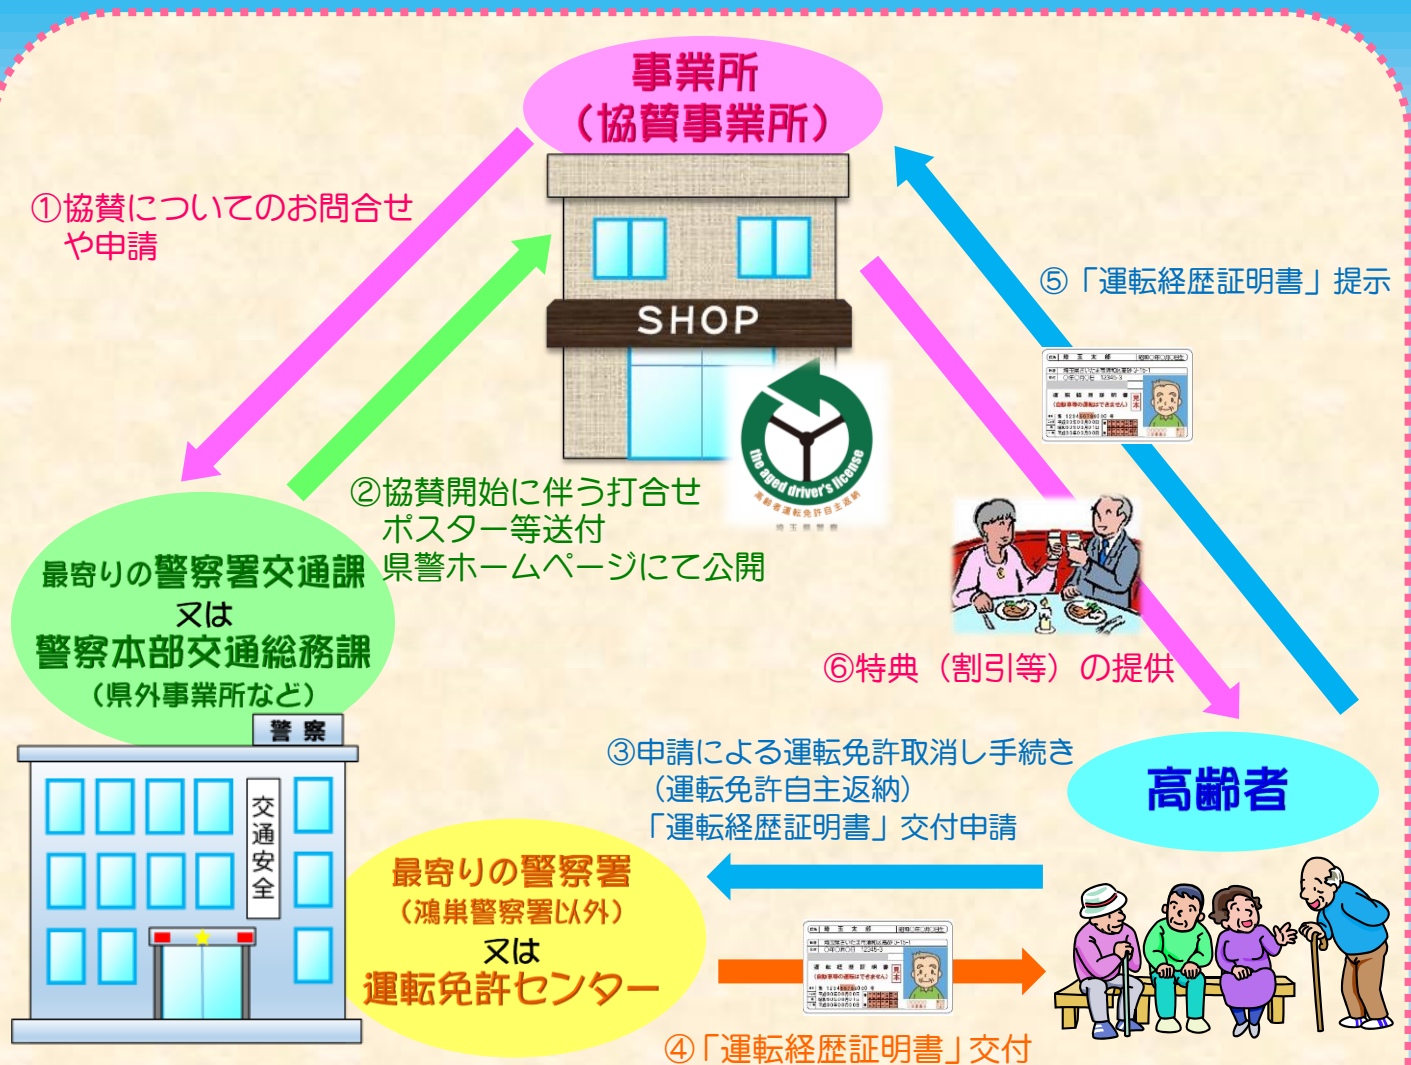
事業所
（協賛事業所）

①協賛についてのお問合せや申請

SHOP

the aged driver's license
高齢者運転免許自主返納

⑤「運転経歴証明書」提示

②協賛開始に伴う打合せ
ポスター等送付
県警ホームページにて公開

最寄りの警察署交通課
又は
警察本部交通総務課
（県外事業所など）

⑥特典（割引等）の提供

警察

交通安全

③申請による運転免許取消し手続き
（運転免許自主返納）
「運転経歴証明書」交付申請

高齢者

最寄りの警察署
（鴻巣警察署以外）
又は
運転免許センター

④「運転経歴証明書」交付